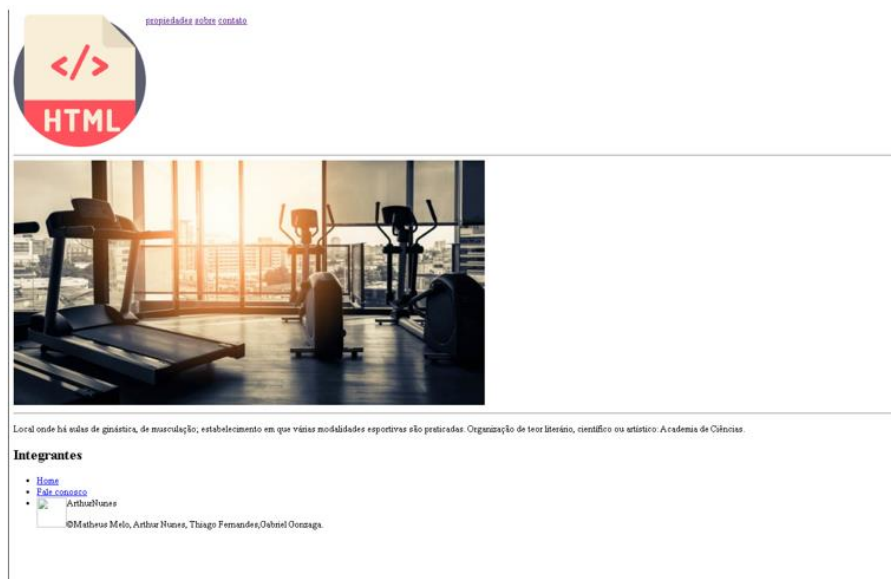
</>

HTML

propiedades sobre contato

Local onde há aulas de ginástica, de musculação; estabelecimento em que várias modalidades esportivas são praticadas. Organização de teor literário, científico ou artístico: Academia de Ciências.

Integrantes

- Home
- Fale conosco
- ArthurNunes

©Matheus Melo, Arthur Nunes, Thiago Fernandes,Gabriel Gonzaga.